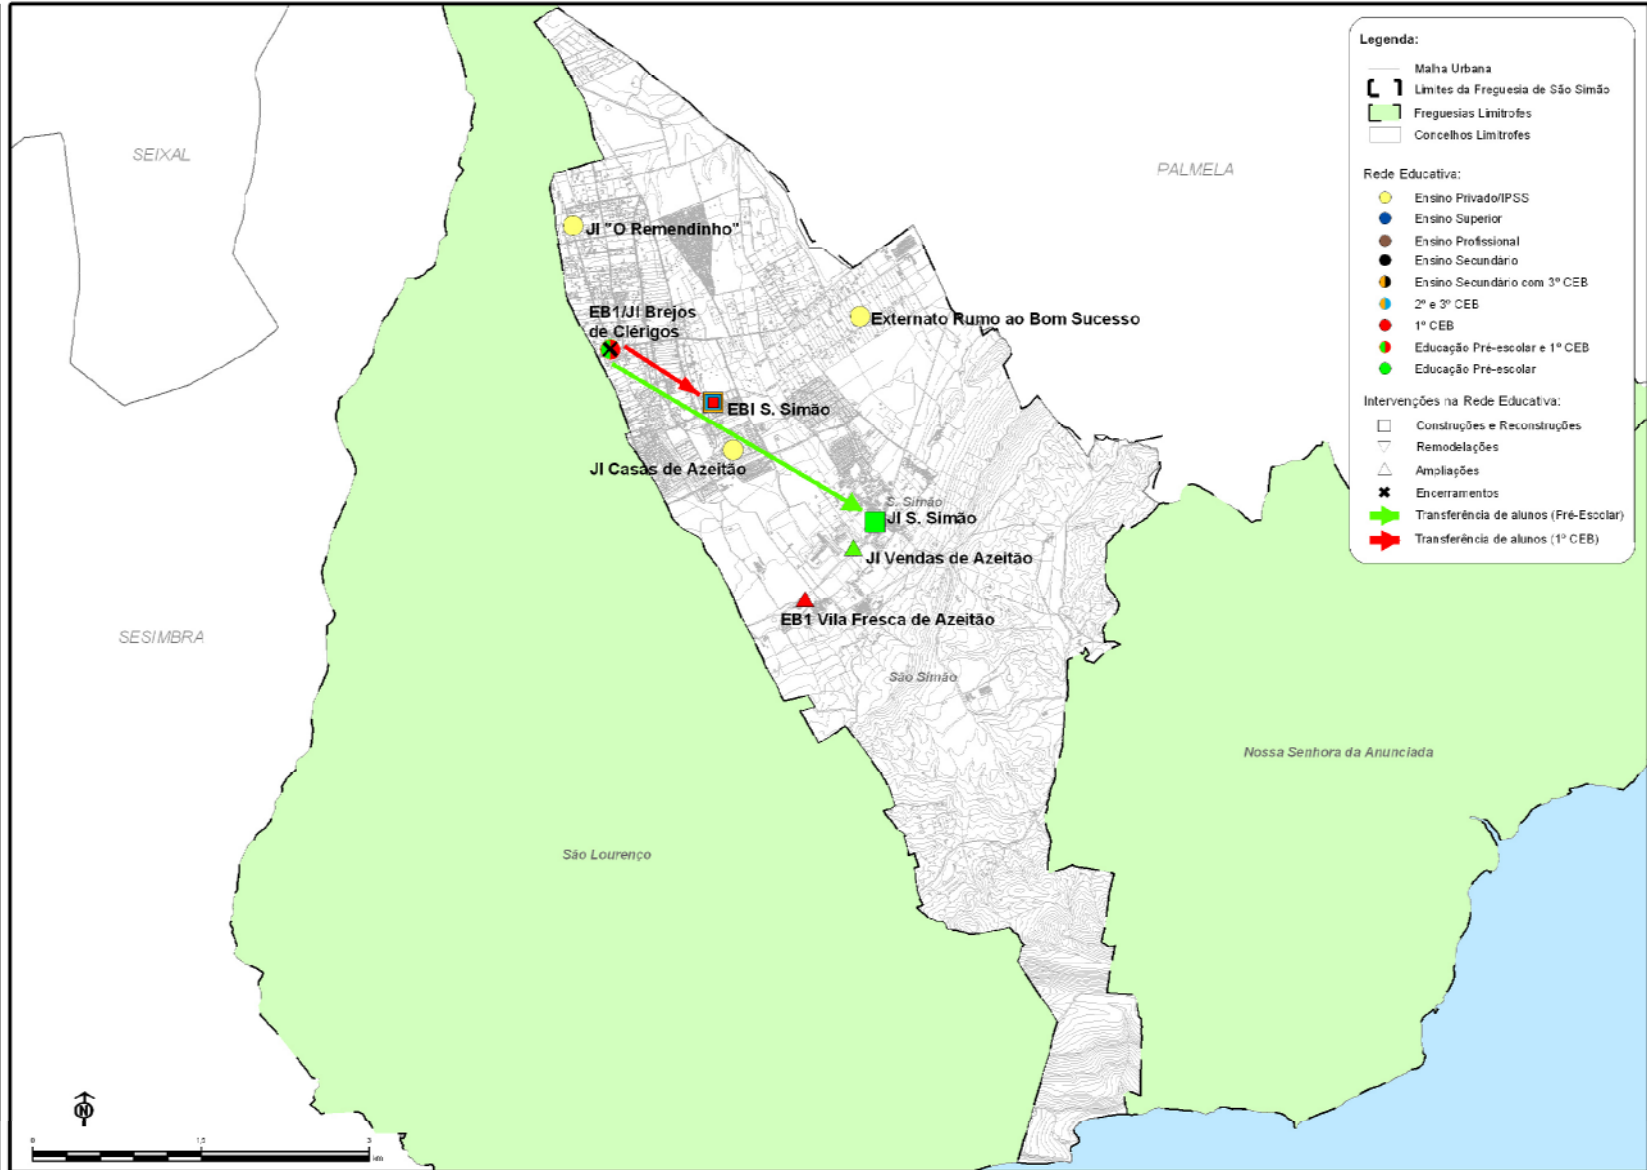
SEIXAL

PALMELA

SESIMBRA

JI "O Remendinho"

EB1/JI Brejos de Clérigos

Externato Rumo ao Bom Sucesso

EBI S. Simão

JI Casas de Azeitão

S. Simão

JI S. Simão

JI Vendas de Azeitão

EB1 Vila Fresca de Azeitão

São Simão

Nossa Senhora da Anunciada

São Lourenço

Legenda:

Malha Urbana

Limites da Freguesia de São Simão

Freguesias Limitrofes

Concelhos Limitrofes

Rede Educativa:

Ensino Privado/IPSS

Ensino Superior

Ensino Profissional

Ensino Secundário

Ensino Secundário com 3º CEB

2º e 3º CEB

1º CEB

Educação Pré-escolar e 1º CEB

Educação Pré-escolar

Intervenções na Rede Educativa:

Construções e Reconstruções

Remodelações

Ampliações

Encerramentos

Transferência de alunos (Pré-Escolar)

Transferência de alunos (1º CEB)

N

0 1,5 3 km